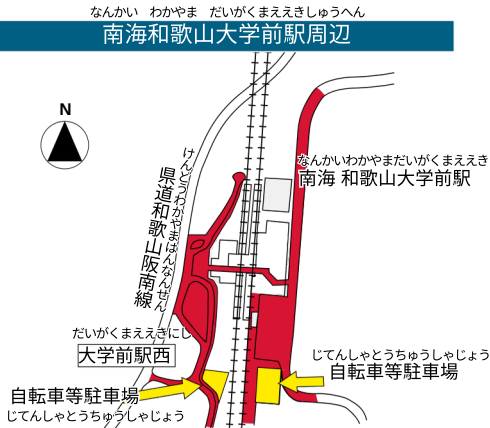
なんかい　わかやま　だいがくまええきしゅうへん
南海和歌山大学前駅周辺

N

けんどうわかやまはんなんせん
県道和歌山阪南線

なんかいわかやまだいがくまええき
南海 和歌山大学前駅

だいがくまええきにし
大学前駅西

自転車等駐車場
じてんしゃとうちゅうしゃじょう

じてんしゃとうちゅうしゃじょう
自転車等駐車場